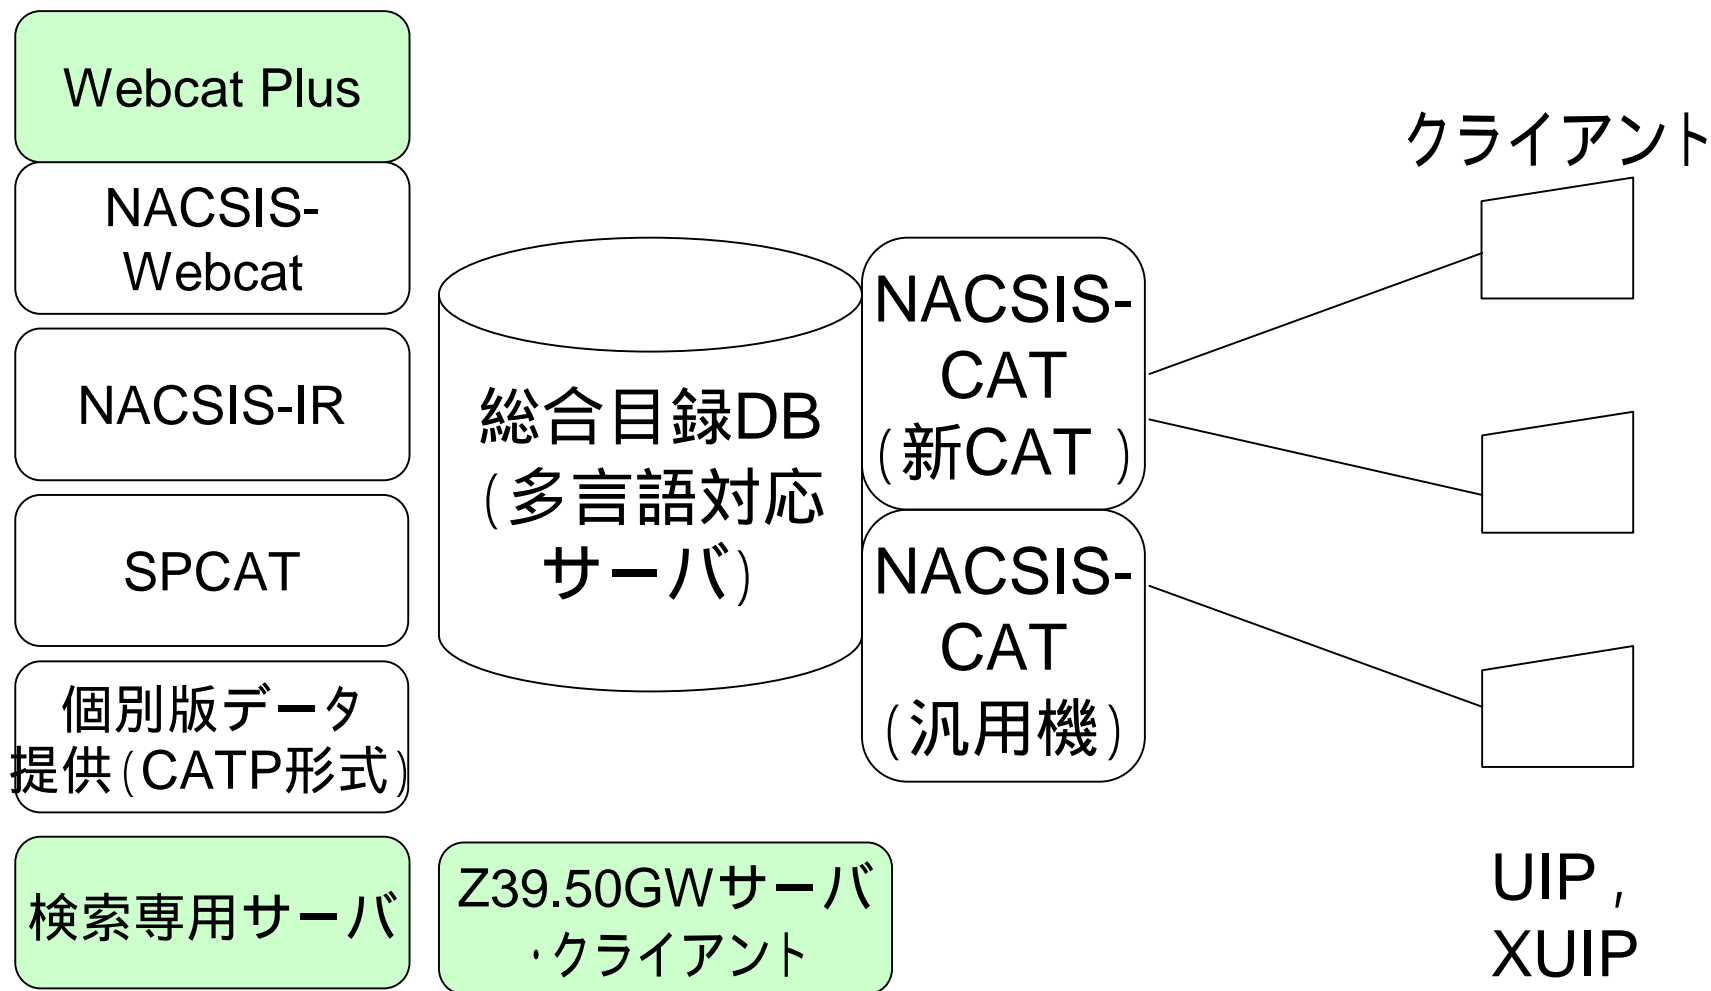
Webcat Plus

NACSIS-Webcat

NACSIS-IR

SPCAT

個別版データ提供(CATP形式)

検索専用サーバ

総合目録DB(多言語対応サーバ)

Z39.50GWサーバ・クライアント

NACSIS-CAT(新CAT)

NACSIS-CAT(汎用機)

クライアント

UIP, XUIP